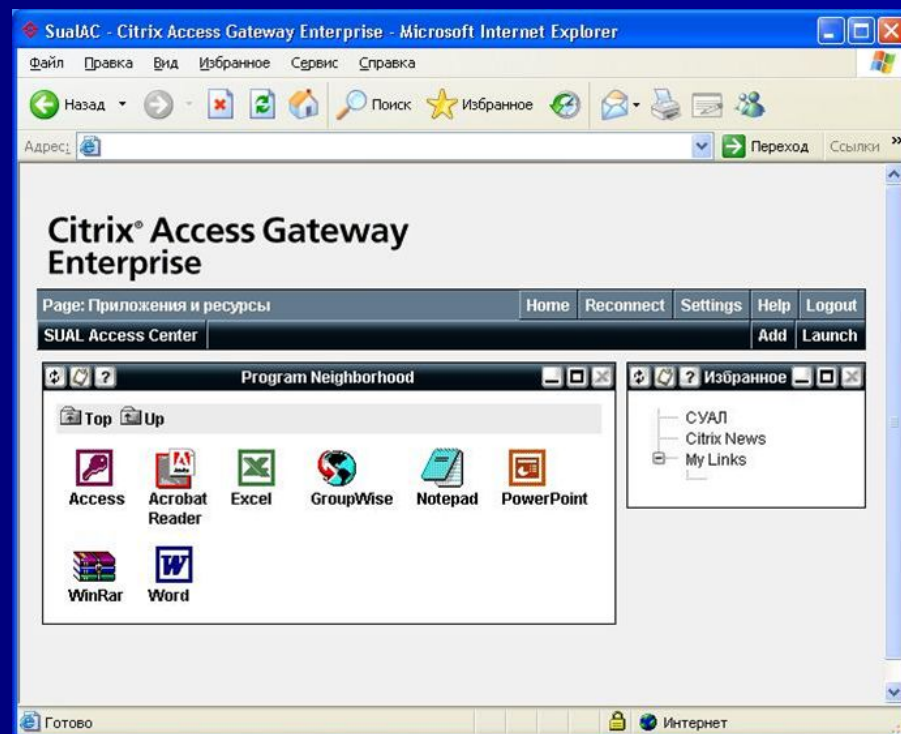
SualAC - Citrix Access Gateway Enterprise - Microsoft Internet Explorer

Файл Правка Вид Избранное Сервис Справка

Назад Поиск Избранное

Адрес: Переход Ссылки »

Citrix® Access Gateway Enterprise

Page: Приложения и ресурсы Home Reconnect Settings Help Logout

SUAL Access Center Add Launch

? Program Neighborhood

Top Up

Access Acrobat Reader Excel GroupWise Notepad PowerPoint

WinRar Word

? Избранное

СУАЛ
Citrix News
My Links

Готово Интернет